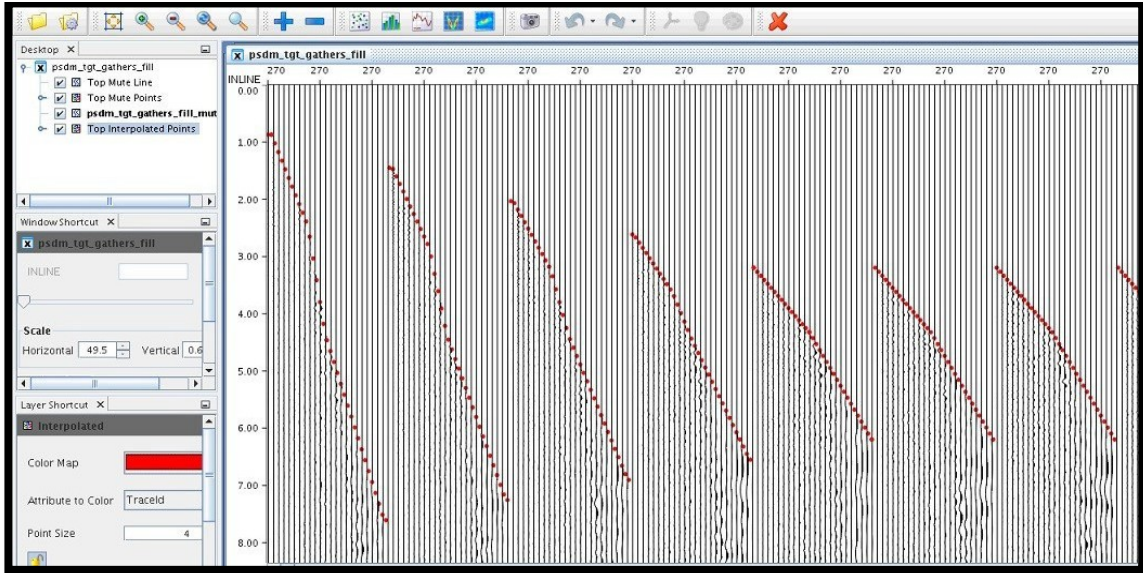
Desktop ✕

psdm_tgt_gathers_fill
Top Mute Line
Top Mute Points
psdm_tgt_gathers_fill_mut
Top Interpolated Points

Window Shortcut ✕

psdm_tgt_gathers_fill

INLINE

Scale

Horizontal 49.5 Vertical 0.6

Layer Shortcut ✕

Interpolated

Color Map

Attribute to Color TraceId

Point Size 4

psdm_tgt_gathers_fill

INLINE 270 270 270 270 270 270 270 270 270 270 270 270 270 270 270 270 270

0.00
1.00
2.00
3.00
4.00
5.00
6.00
7.00
8.00